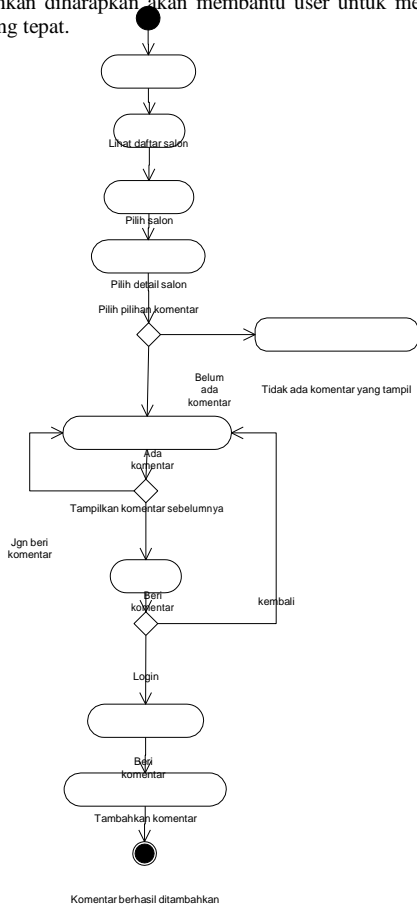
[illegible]kan diharapkan akan membantu user untuk me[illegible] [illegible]ng tepat.

Lihat daftar salon

Pilih salon

Pilih detail salon

Pilih pilihan komentar

Belum ada komentar

Tidak ada komentar yang tampil

Ada komentar

Tampilkan komentar sebelumnya

Jgn beri komentar

Beri komentar

kembali

Login

Beri komentar

Tambahkan komentar

Komentar berhasil ditambahkan